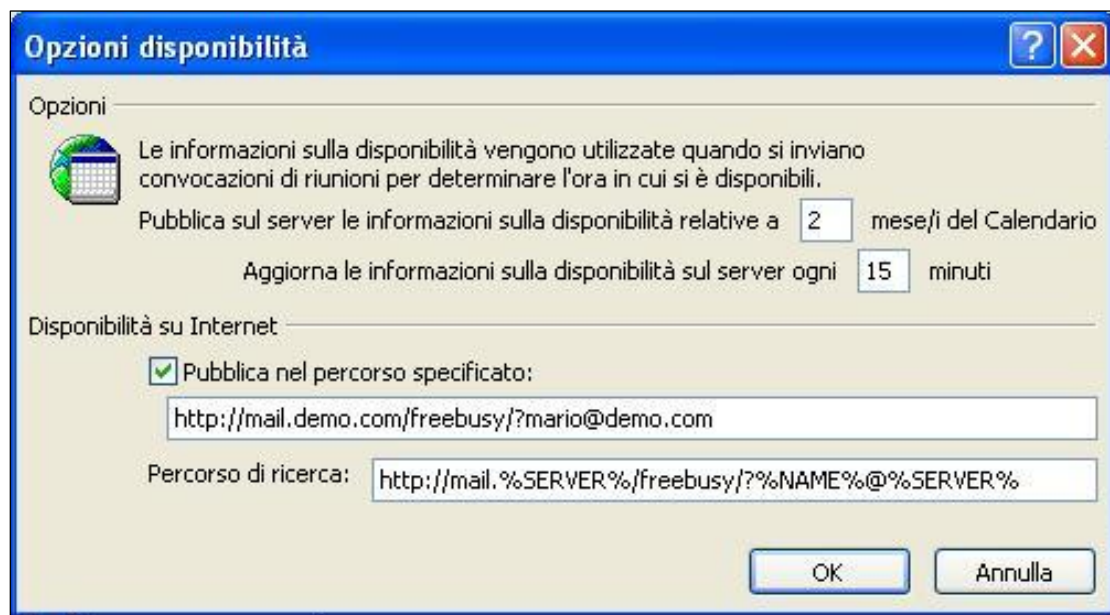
Opzioni disponibilità

Opzioni

Le informazioni sulla disponibilità vengono utilizzate quando si inviano convocazioni di riunioni per determinare l'ora in cui si è disponibili.

Pubblica sul server le informazioni sulla disponibilità relative a 2 mese/i del Calendario

Aggiorna le informazioni sulla disponibilità sul server ogni 15 minuti

Disponibilità su Internet

Pubblica nel percorso specificato:

http://mail.demo.com/freebusy/?mario@demo.com

Percorso di ricerca: http://mail.%SERVER%/freebusy/?%NAME%@%SERVER%

OK

Annulla